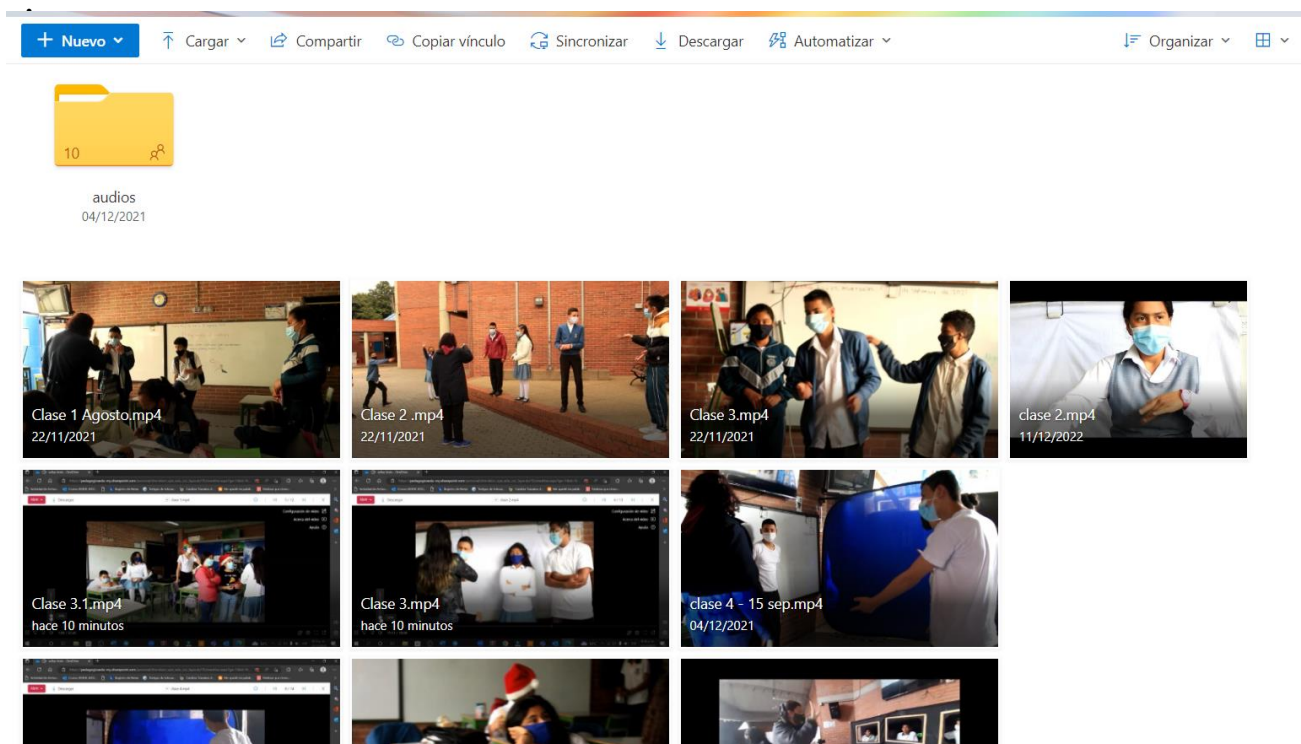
Nuevo
Cargar
Compartir
Copiar vínculo
Sincronizar
Descargar
Automatizar
Organizar

10
audios
04/12/2021

Clase 1 Agosto.mp4
22/11/2021

Clase 2 .mp4
22/11/2021

Clase 3.mp4
22/11/2021

clase 2.mp4
11/12/2022

Clase 3.1.mp4
hace 10 minutos

Clase 3.mp4
hace 10 minutos

clase 4 - 15 sep.mp4
04/12/2021